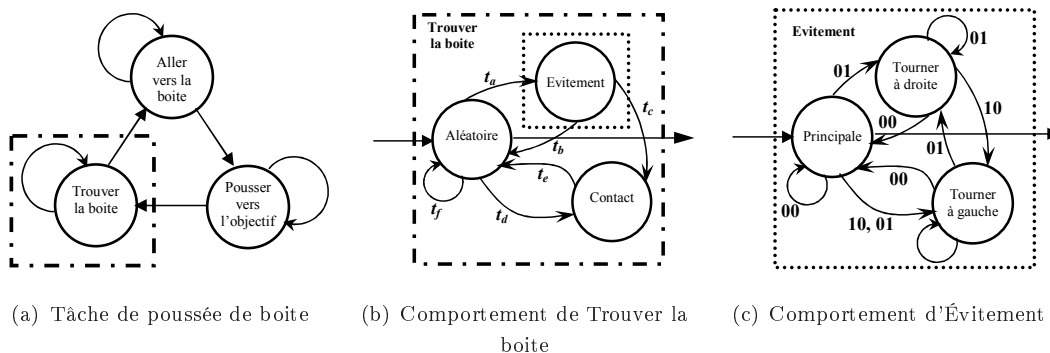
Aller vers la boite

Trouver la boite

Pousser vers l'objectif

(a) Tâche de poussée de boite

Trouver la boite

$t_a$

Evitement

$t_c$

Aléatoire

$t_b$

$t_e$

$t_f$

$t_d$

Contact

(b) Comportement de Trouver la boite

Evitement

01

Tourner à droite

01

10

00

Principale

01

00

00

Tourner à gauche

10, 01

(c) Comportement d'Évitement